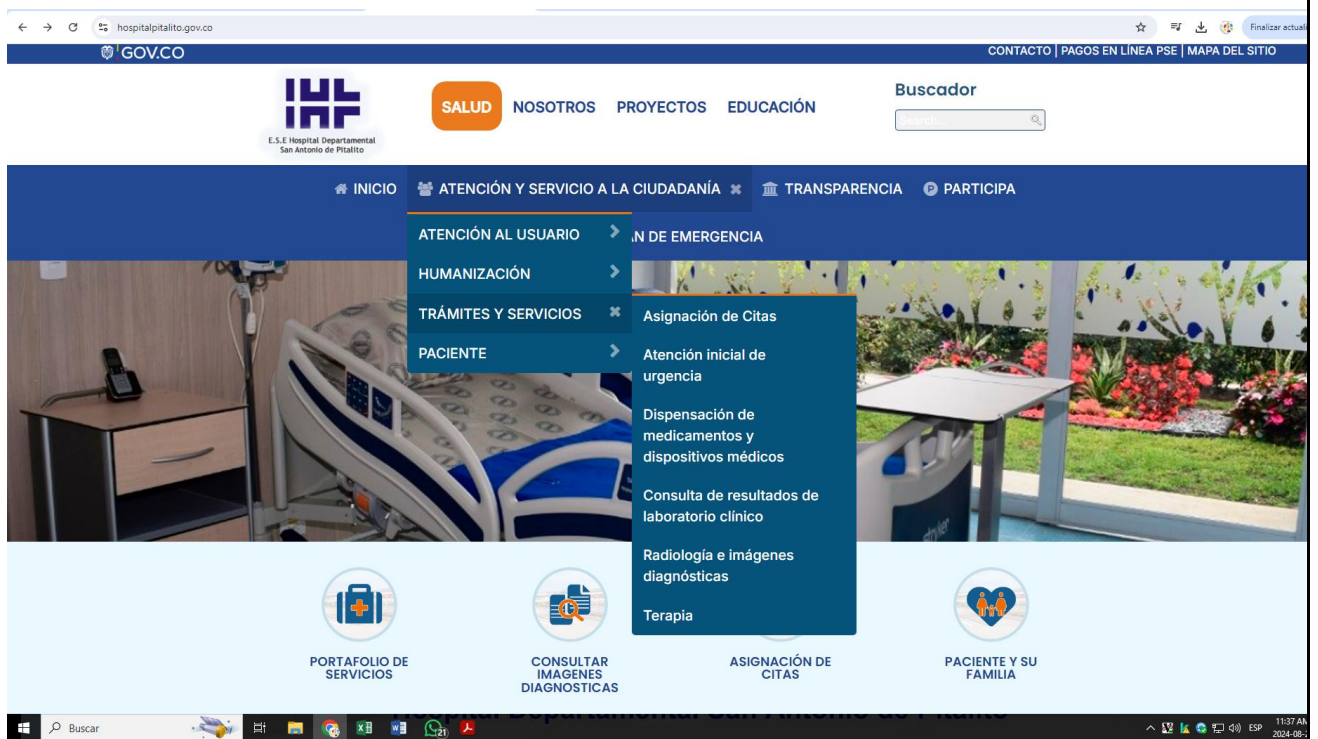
hospitalpitalito.gov.co

Finalizar actuali

GOV.CO

CONTACTO | PAGOS EN LÍNEA PSE | MAPA DEL SITIO

E.S.E Hospital Departamental San Antonio de Pitalito

SALUD NOSOTROS PROYECTOS EDUCACIÓN

Buscador

Search...

INICIO ATENCIÓN Y SERVICIO A LA CIUDADANÍA TRANSPARENCIA PARTICIPA

ATENCIÓN AL USUARIO

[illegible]N DE EMERGENCIA

HUMANIZACIÓN

TRÁMITES Y SERVICIOS

PACIENTE

Asignación de Citas

Atención inicial de urgencia

Dispensación de medicamentos y dispositivos médicos

Consulta de resultados de laboratorio clínico

Radiología e imágenes diagnósticas

Terapia

PORTAFOLIO DE SERVICIOS

CONSULTAR IMAGENES DIAGNOSTICAS

ASIGNACIÓN DE CITAS

PACIENTE Y SU FAMILIA

Hospital Departamental San Antonio de Pitalito

Buscar

21

ESP

11:37 A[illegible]

2024-08-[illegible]